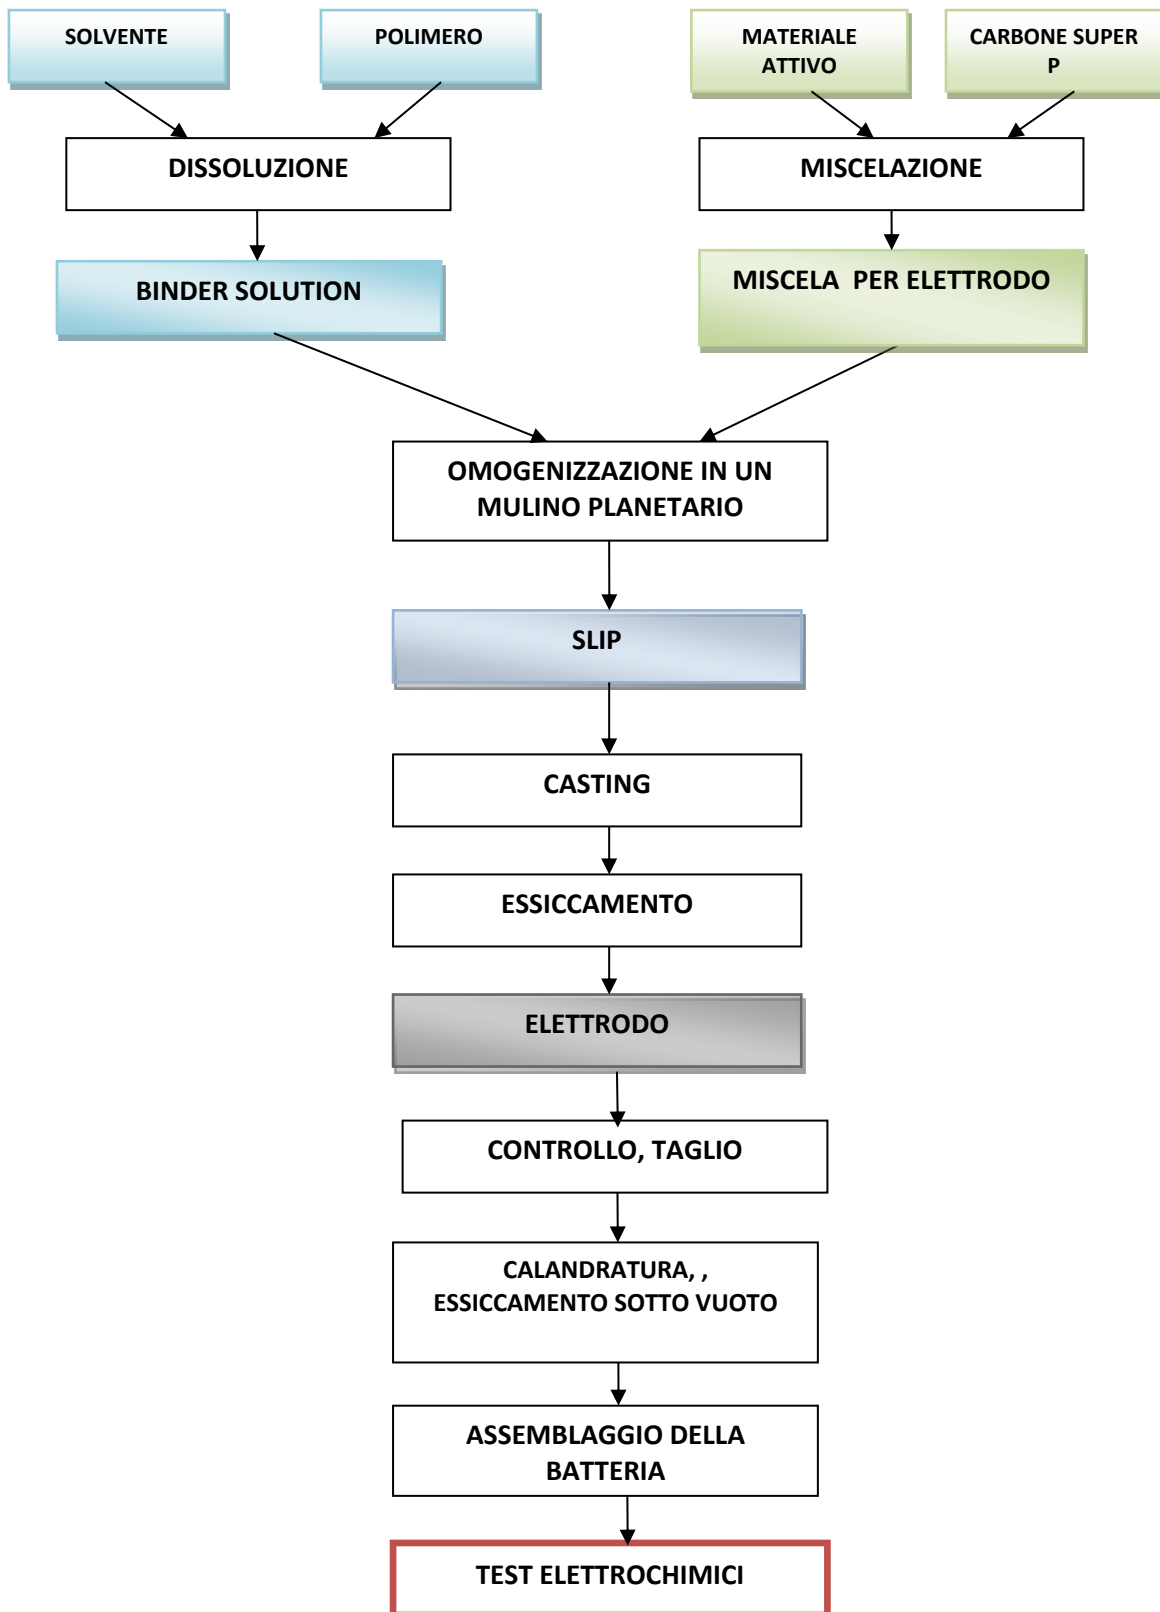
SOLVENTE

POLIMERO

MATERIALE ATTIVO

CARBONE SUPER P

DISSOLUZIONE

MISCELAZIONE

BINDER SOLUTION

MISCELA PER ELETTRODO

OMOGENIZZAZIONE IN UN MULINO PLANETARIO

SLIP

CASTING

ESSICCAMENTO

ELETTRODO

CONTROLLO, TAGLIO

CALANDRATURA, , ESSICCAMENTO SOTTO VUOTO

ASSEMBLAGGIO DELLA BATTERIA

TEST ELETTROCHIMICI